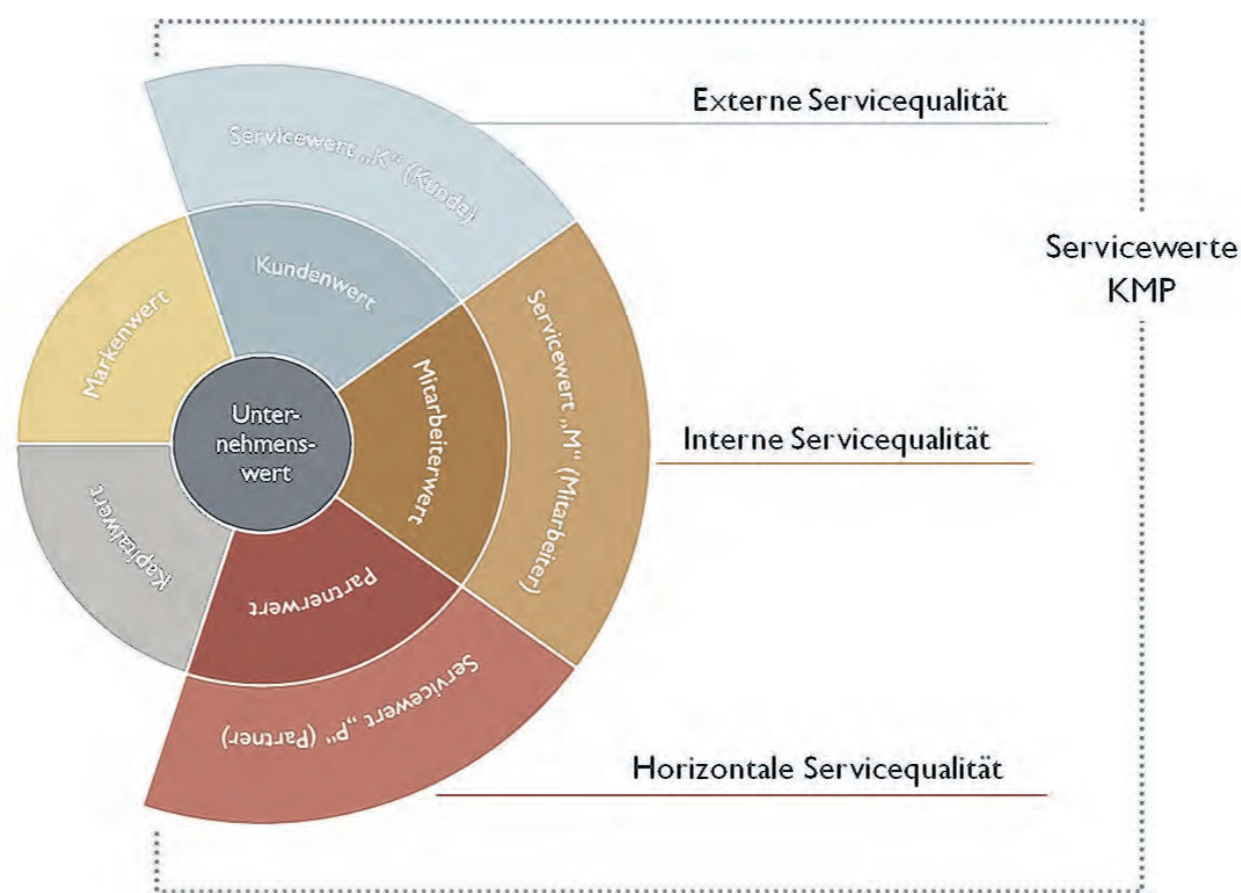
Externe Servicequalität

Servicewert „K" (Kunde)

Kundenwert

Markenwert

Unternehmenswert

Mitarbeiterwert

Servicewert „M" (Mitarbeiter)

Kapitalwert

Partnerwert

Servicewert „P" (Partner)

Servicewerte KMP

Interne Servicequalität

Horizontale Servicequalität